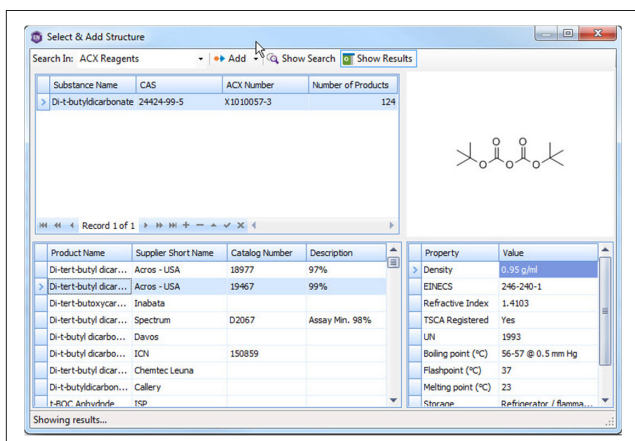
Select & Add Structure

Search In: ACX Reagents

Add

Show Search

Show Results

| Substance Name | CAS | ACX Number | Number of Products |
|---|---|---|---|
| Di-t-butyldicarbonate | 24424-99-5 | X1010057-3 | 124 |

Record 1 of 1

| Product Name | Supplier Short Name | Catalog Number | Description |
|---|---|---|---|
| Di-tert-butyl dicar... | Acros - USA | 18977 | 97% |
| Di-tert-butyl dicar... | Acros - USA | 19467 | 99% |
| Di-tert-butoxycar... | Inabata | | |
| Di-tert-butyl dicar... | Spectrum | D2067 | Assay Min. 98% |
| Di-t-butyl dicarbo... | Davos | | |
| Di-t-butyl dicarbo... | ICN | 150859 | |
| Di-tert-butyl dicar... | Chemtec Leuna | | |
| Di-t-butyldicarbon... | Callery | | |
| t-BOC Anhydride | ISP | | |

| Property | Value |
|---|---|
| Density | 0.95 g/ml |
| EINECS | 246-240-1 |
| Refractive Index | 1.4103 |
| TSCA Registered | Yes |
| UN | 1993 |
| Boiling point (°C) | 56-57 @ 0.5 mm Hg |
| Flashpoint (°C) | 37 |
| Melting point (°C) | 23 |
| Storage | Refrigerator / flamma... |

Showing results...